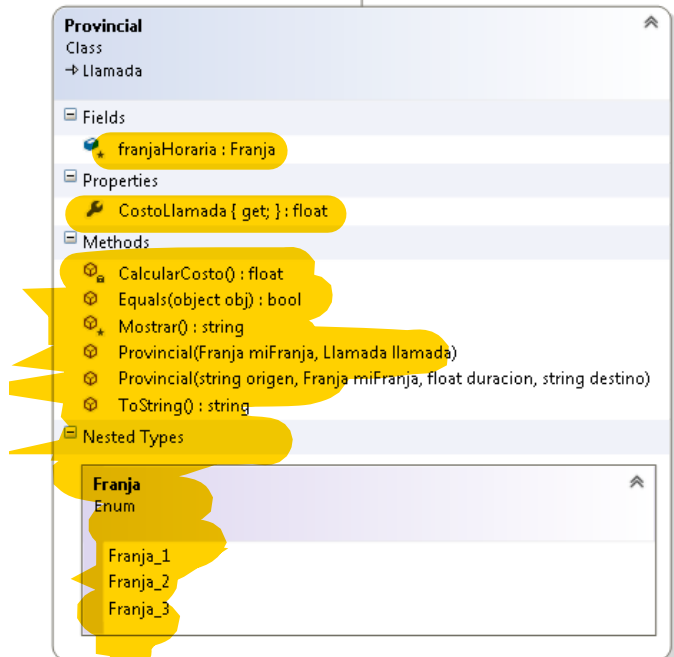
Provincial
Class
→ Llamada

Fields
franjaHoraria : Franja

Properties
CostoLlamada { get; } : float

Methods
CalcularCosto() : float
Equals(object obj) : bool
Mostrar() : string
Provincial(Franja miFranja, Llamada llamada)
Provincial(string origen, Franja miFranja, float duracion, string destino)
ToString() : string

Nested Types

Franja
Enum

Franja_1
Franja_2
Franja_3